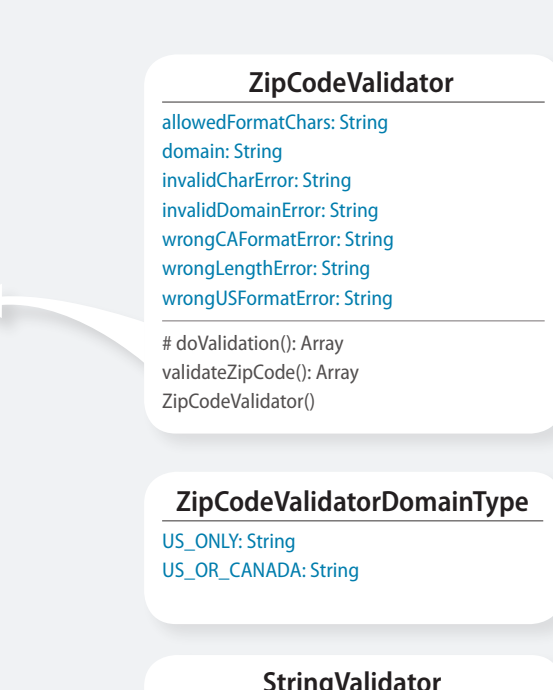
ZipCodeValidator

allowedFormatChars: String
domain: String
invalidCharError: String
invalidDomainError: String
wrongCAFormatError: String
wrongLengthError: String
wrongUSFormatError: String

# doValidation(): Array
validateZipCode(): Array
ZipCodeValidator()

ZipCodeValidatorDomainType

US_ONLY: String
US_OR_CANADA: String

StringValidator